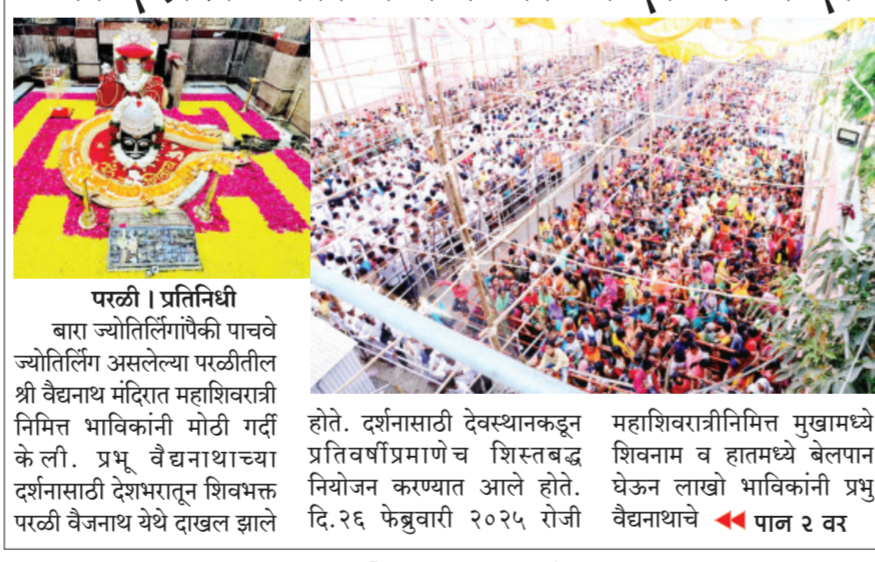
परळी । प्रतिनिधी

बारा ज्योतिर्लिंगापैकी पाचवे ज्योतिर्लिंग असलेल्या परळीतील श्री वैद्यनाथ मंदिरात महाशिवरात्री निमित्त भाविकांनी मोठी गर्दी केली. प्रभू वैद्यनाथाच्या दर्शनासाठी देशभरातून शिवभक्त परळी वैजनाथ येथे दाखल झाले होते. दर्शनासाठी देवस्थानकडून प्रतिवर्षीप्रमाणेच शिस्तबद्ध नियोजन करण्यात आले होते. दि.२६ फेब्रुवारी २०२५ रोजी महाशिवरात्रीनिमित्त मुखामध्ये शिवनाम व हातमध्ये बेलपान घेऊन लाखो भाविकांनी प्रभु वैद्यनाथाचे ◀◀ पान २ वर